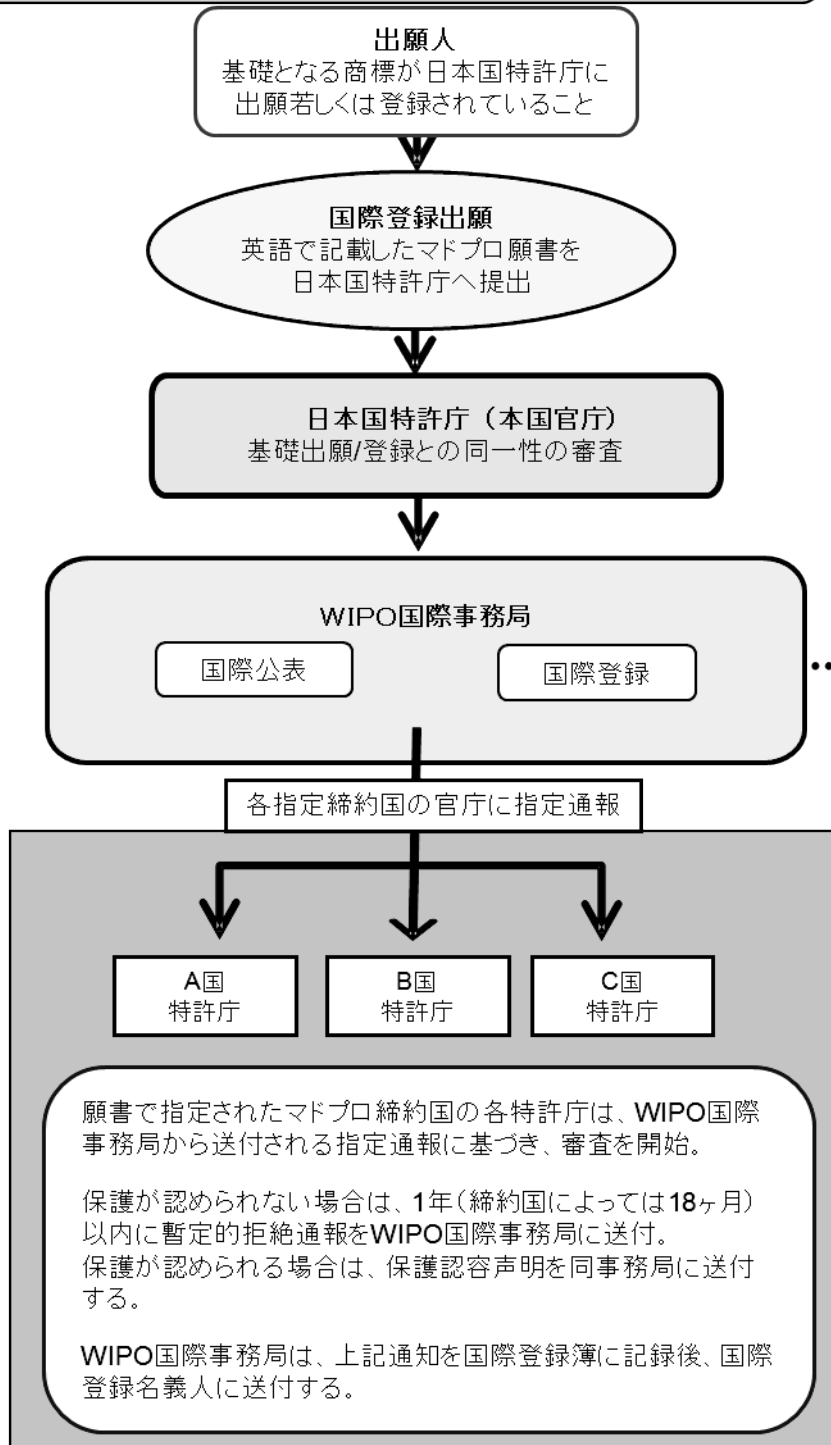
出願人
基礎となる商標が日本国特許庁に出願若しくは登録されていること

国際登録出願
英語で記載したマドプロ願書を日本国特許庁へ提出

日本国特許庁（本国官庁）
基礎出願/登録との同一性の審査

WIPO国際事務局

国際公表

国際登録

各指定締約国の官庁に指定通報

A国
特許庁

B国
特許庁

C国
特許庁

願書で指定されたマドプロ締約国の各特許庁は、WIPO国際事務局から送付される指定通報に基づき、審査を開始。

保護が認められない場合は、1年（締約国によっては18ヶ月）以内に暫定的拒絶通報をWIPO国際事務局に送付。
保護が認められる場合は、保護認容声明を同事務局に送付する。

WIPO国際事務局は、上記通知を国際登録簿に記録後、国際登録名義人に送付する。